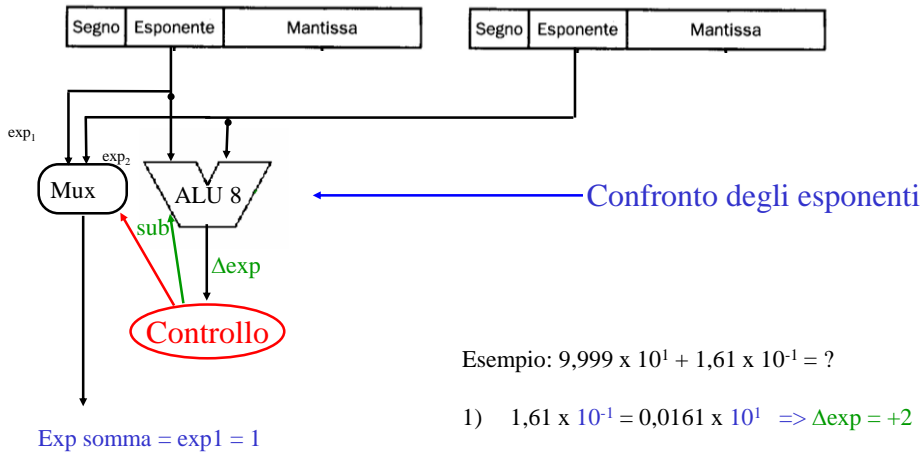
| Segno | Esponente | Mantissa |
|---|---|---|

| Segno | Esponente | Mantissa |
|---|---|---|

$exp_1$

$exp_2$

Mux

ALU 8

Confronto degli esponenti

sub

Δexp

Controllo

Exp somma = exp1 = 1

Esempio: 9,999 x $10^1$ + 1,61 x $10^{-1}$ = ?

1) 1,61 x $10^{-1}$ = 0,0161 x $10^1$ => Δexp = +2